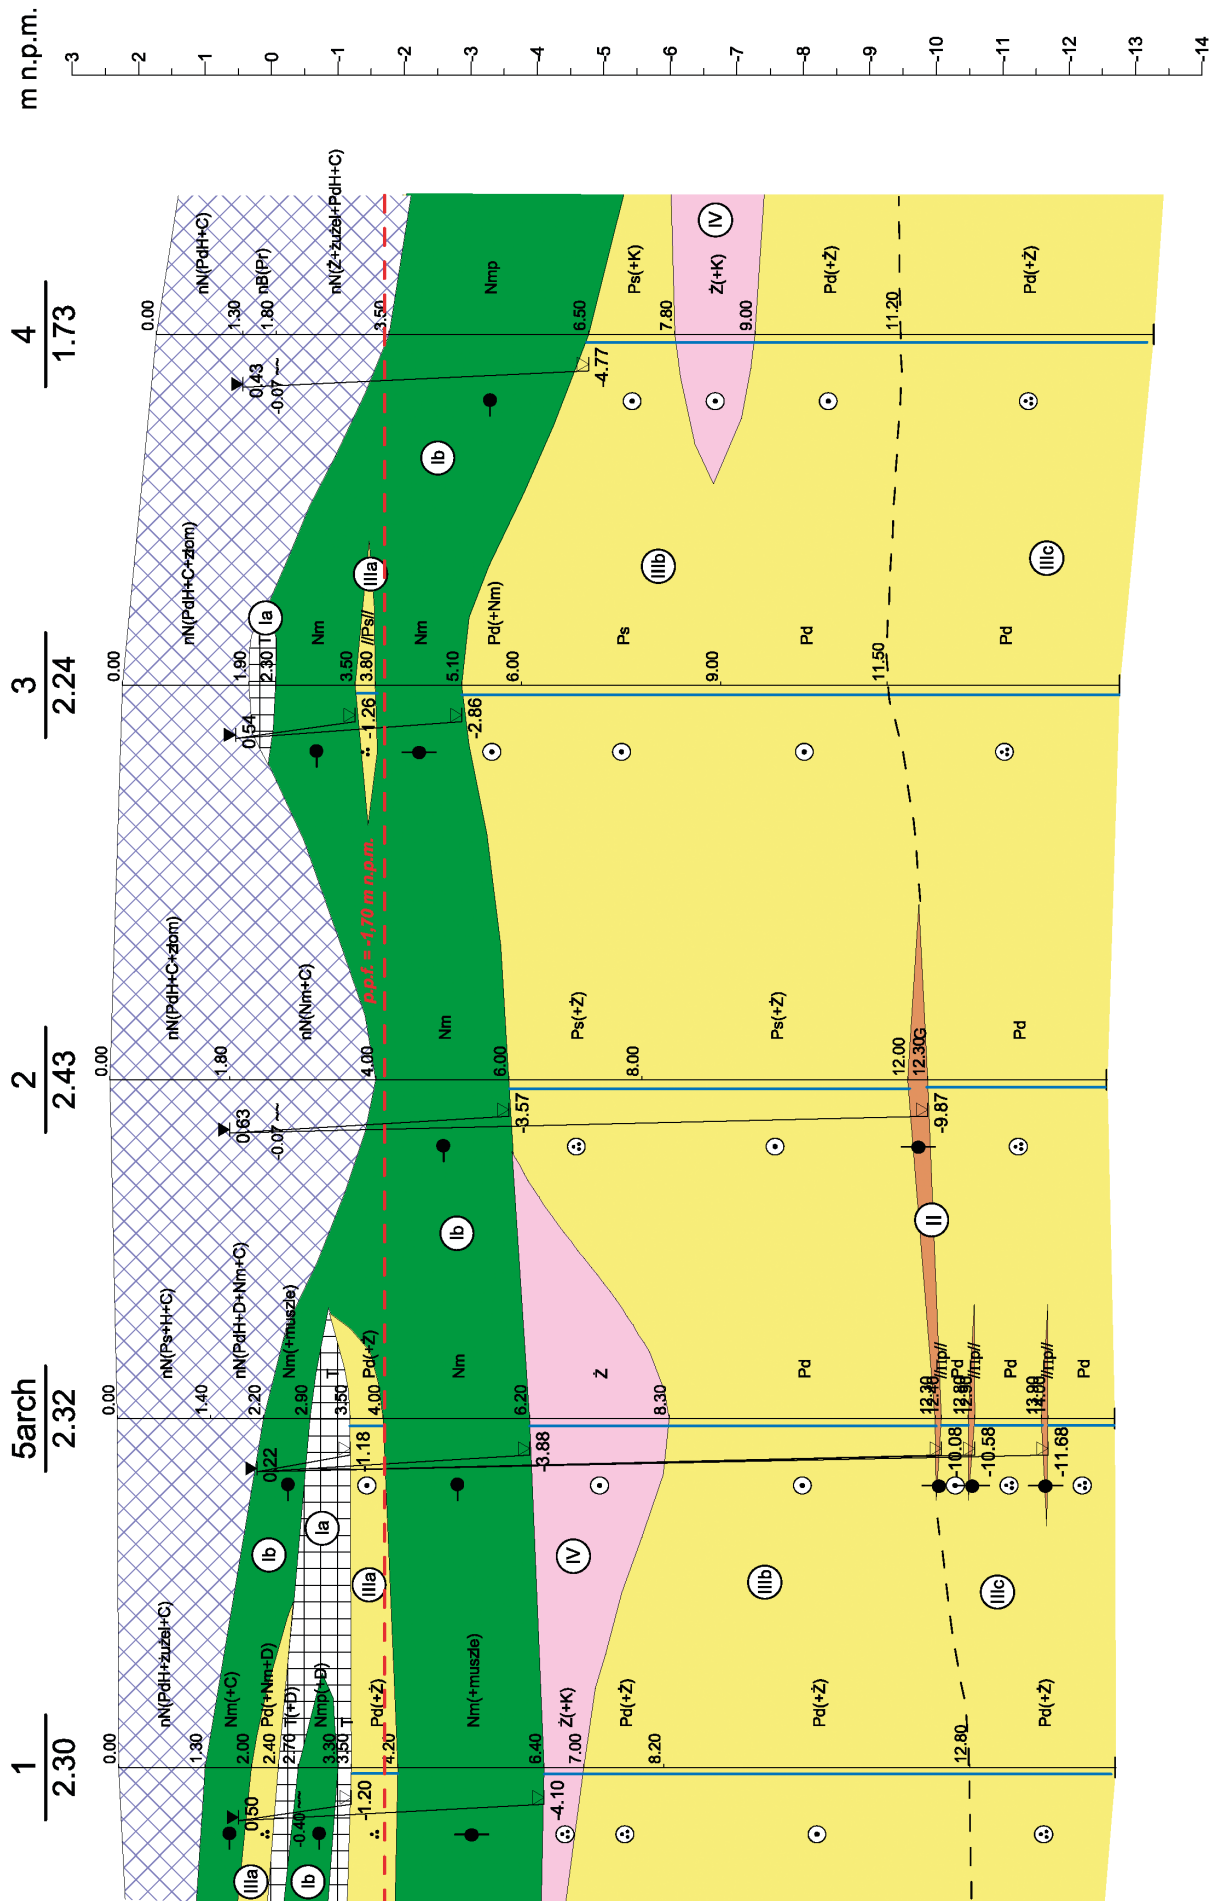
m n.p.m.
3
2
1
0
-1
-2
-3
-4
-5
-6
-7
-8
-9
-10
-11
-12
-13
-14

4
1.73
0.00
nN(PdH+C)
1.30
1.80 nB(Pr)
nN(Ż+żużel+PdH+C)
3.50
Nmp
6.50
Ps(+K)
7.80
Ż(+K)
IV
9.00
Pd(+Ż)
11.20
Pd(+Ż)
0.43
-0.07
-4.77
Ib
IIIb
IIIc

3
2.24
0.00
nN(PdH+C+złom)
1.90
2.30 T
Ia
Nm
3.50
3.80 //Ps//
IIIa
Nm
5.10
Pd(+Nm)
6.00
Ps
9.00
Pd
11.50
Pd
0.54
-1.26
-2.86

p.p.t. = -1,70 m n.p.m.

2
2.43
0.00
nN(PdH+C+złom)
1.80
nN(Nm+C)
4.00
Nm
6.00
Ps(+Ż)
8.00
Ps(+Ż)
12.00
12.30G
Pd
0.63
-0.07
-3.57
-9.87
Ib
II

5arch
2.32
0.00
nN(Ps+H+C)
1.40
nN(PdH+D+Nm+C)
2.20
Nm(+muszle)
2.90
T
3.50
Pd(+Ż)
4.00
Nm
6.20
Ż
8.30
Pd
12.30
12.40 //πp//
Pd
12.80
12.90 //πp//
Pd
13.80
13.90 //πp//
Pd
0.22
-1.18
-3.88
-10.08
-10.58
-11.68
Ib
Ia
IIIa
IV
IIIb
IIIc

1
2.30
0.00
nN(PdH+żużel+C)
1.30
Nm(+C)
2.00
Pd(+Nm+D)
2.40
T(+D)
2.70
Nmp(+D)
3.30
T
3.50
Pd(+Ż)
4.20
Nm(+muszle)
6.40
Ż(+K)
7.00
Pd(+Ż)
8.20
Pd(+Ż)
12.80
Pd(+Ż)
0.50
-0.40
-1.20
-4.10
IIIa
Ib